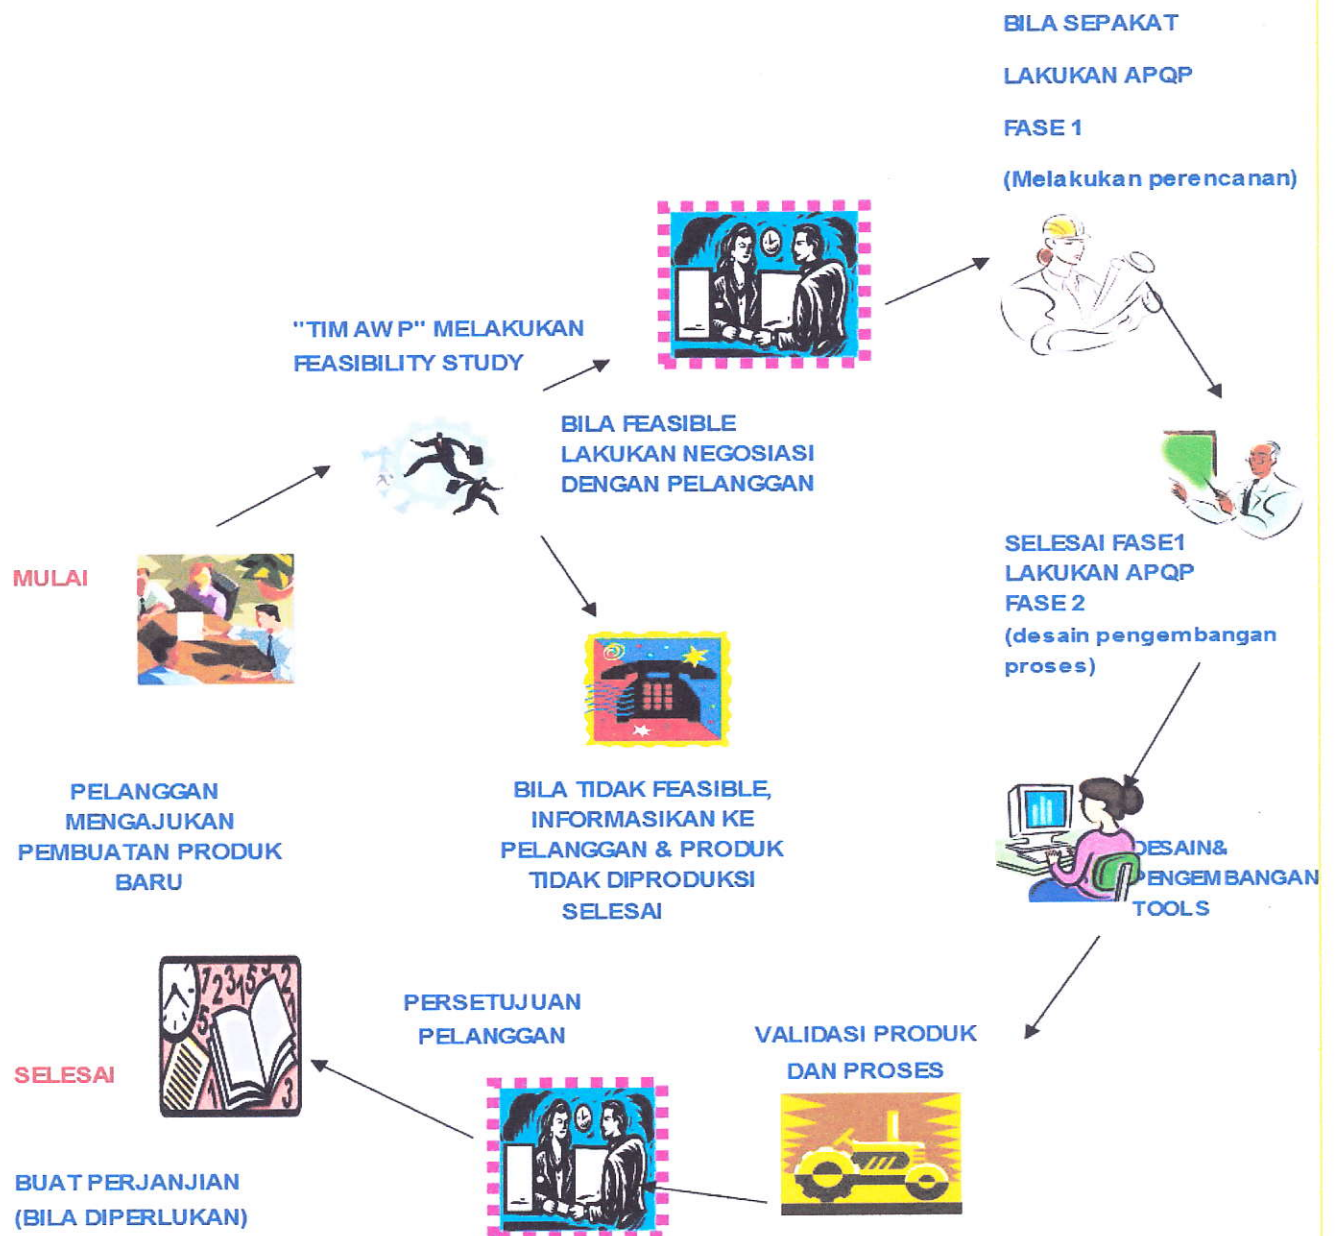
BILA SEPAKAT

LAKUKAN APQP

FASE 1

(Melakukan perencanan)

"TIM AW P" MELAKUKAN FEASIBILITY STUDY

BILA FEASIBLE LAKUKAN NEGOSIASI DENGAN PELANGGAN

MULAI

SELESAI FASE1 LAKUKAN APQP FASE 2 (desain pengembangan proses)

PELANGGAN MENGAJUKAN PEMBUATAN PRODUK BARU

BILA TIDAK FEASIBLE, INFORMASIKAN KE PELANGGAN & PRODUK TIDAK DIPRODUKSI SELESAI

DESAIN& PENGEMBANGAN TOOLS

PERSETUJUAN PELANGGAN

VALIDASI PRODUK DAN PROSES

SELESAI

BUAT PERJANJIAN (BILA DIPERLUKAN)